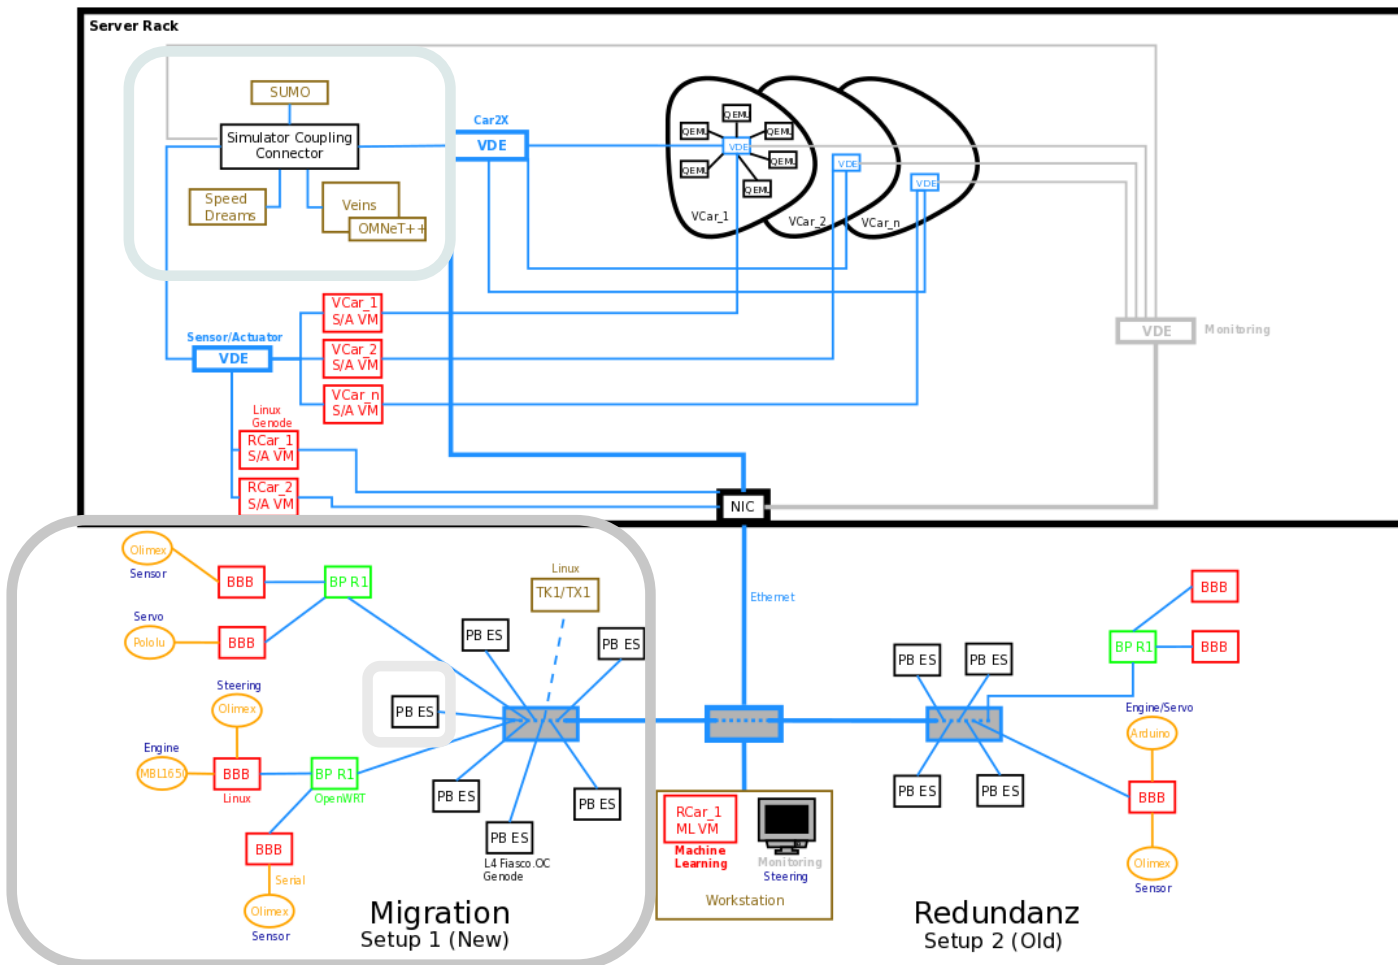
Server Rack

SUMO
Simulator Coupling Connector
Speed Dreams
Veins
OMNeT++

Car2X
VDE

QEMU
QEMU
QEMU
QEMU
QEMU
QEMU
VDE
VCar_1
VCar_2
VCar_n
VDE
VDE

VCar_1 S/A VM
VCar_2 S/A VM
VCar_n S/A VM

Sensor/Actuator
VDE

VDE Monitoring

Linux
Genode
RCar_1 S/A VM
RCar_2 S/A VM

NIC

Olimex
Sensor
BBB
BP R1
Servo
Pololu
BBB
Steering
Olimex
Engine
MBL165
BBB
Linux
BP R1
OpenWRT
BBB
Serial
Olimex
Sensor

Linux
TK1/TX1
PB ES
PB ES
PB ES
PB ES
PB ES
PB ES
L4 Fiasco.OC
Genode

Migration
Setup 1 (New)

Ethernet

RCar_1
ML VM
Machine Learning
Monitoring
Steering
Workstation

PB ES
PB ES
PB ES
PB ES
BBB
BP R1
BBB
Engine/Servo
Arduino
BBB
Olimex
Sensor

Redundanz
Setup 2 (Old)